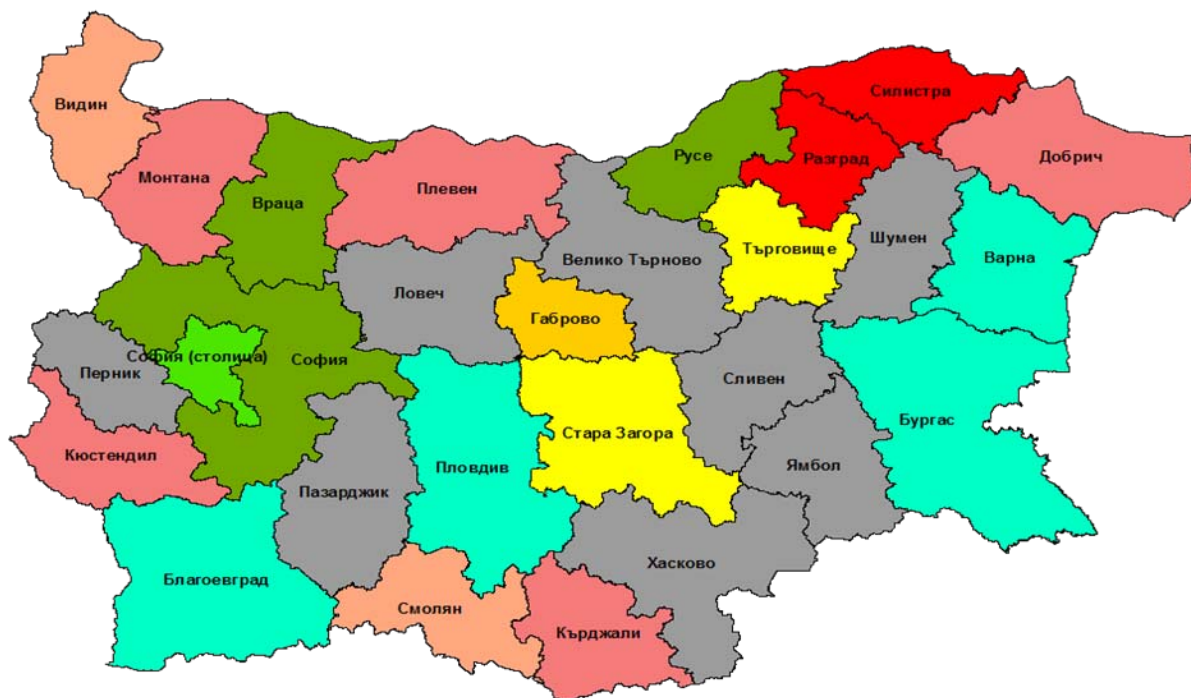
Видин
Монтана
Враца
Плевен
Русе
Силистра
Разград
Добрич
Търговище
Шумен
Варна
Велико Търново
Ловеч
Габрово
София (столица)
София
Перник
Кюстендил
Сливен
Бургас
Стара Загора
Пловдив
Пазарджик
Ямбол
Благоевград
Хасково
Смолян
Кърджали